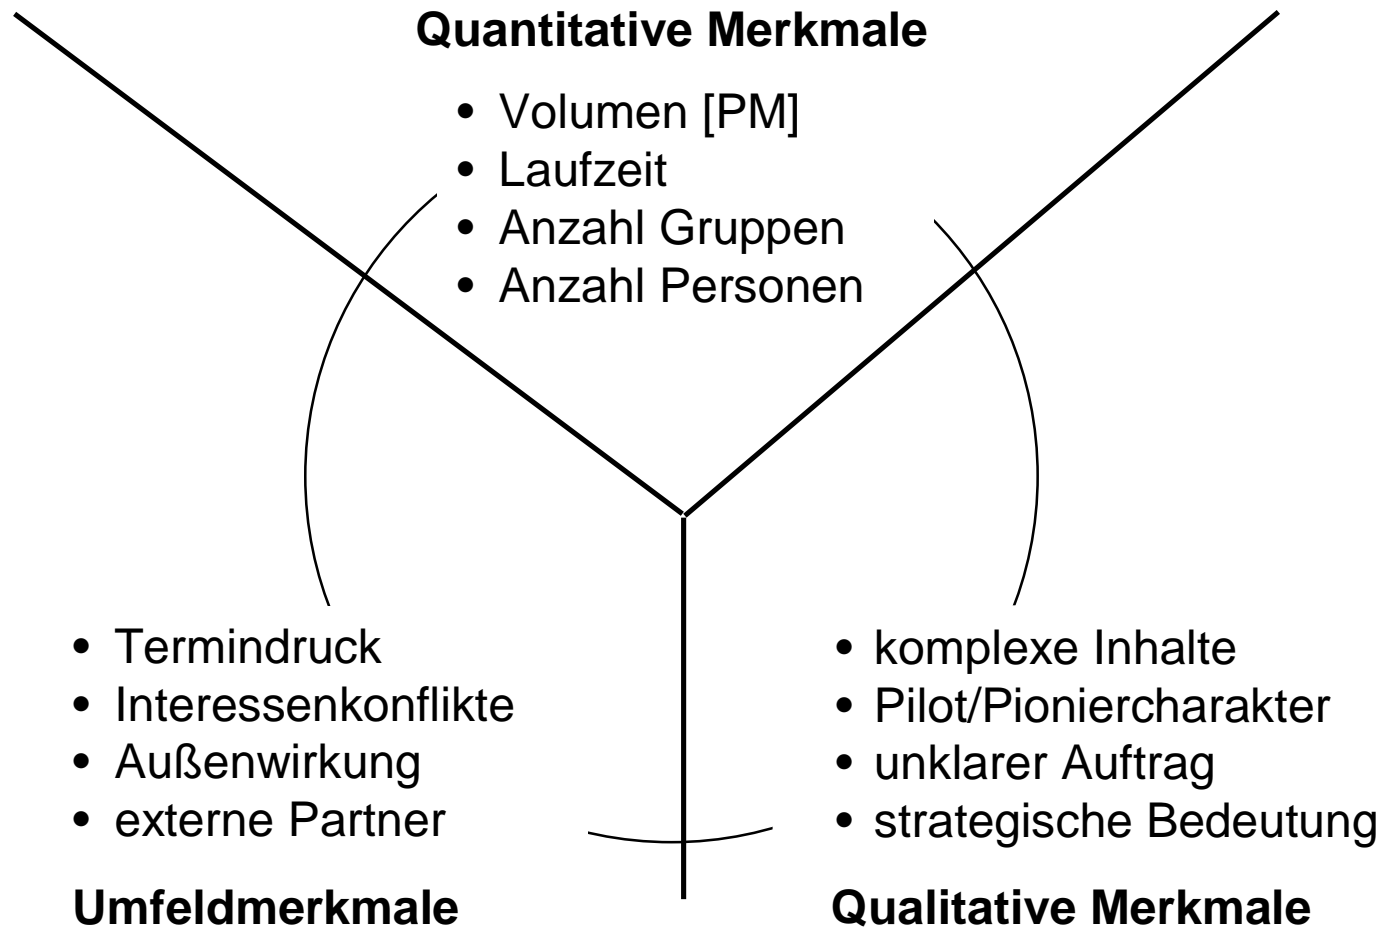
**Quantitative Merkmale**

- Volumen [PM]
- Laufzeit
- Anzahl Gruppen
- Anzahl Personen

- Termindruck
- Interessenkonflikte
- Außenwirkung
- externe Partner

**Umfeldmerkmale**

- komplexe Inhalte
- Pilot/Pioniercharakter
- unklarer Auftrag
- strategische Bedeutung

**Qualitative Merkmale**